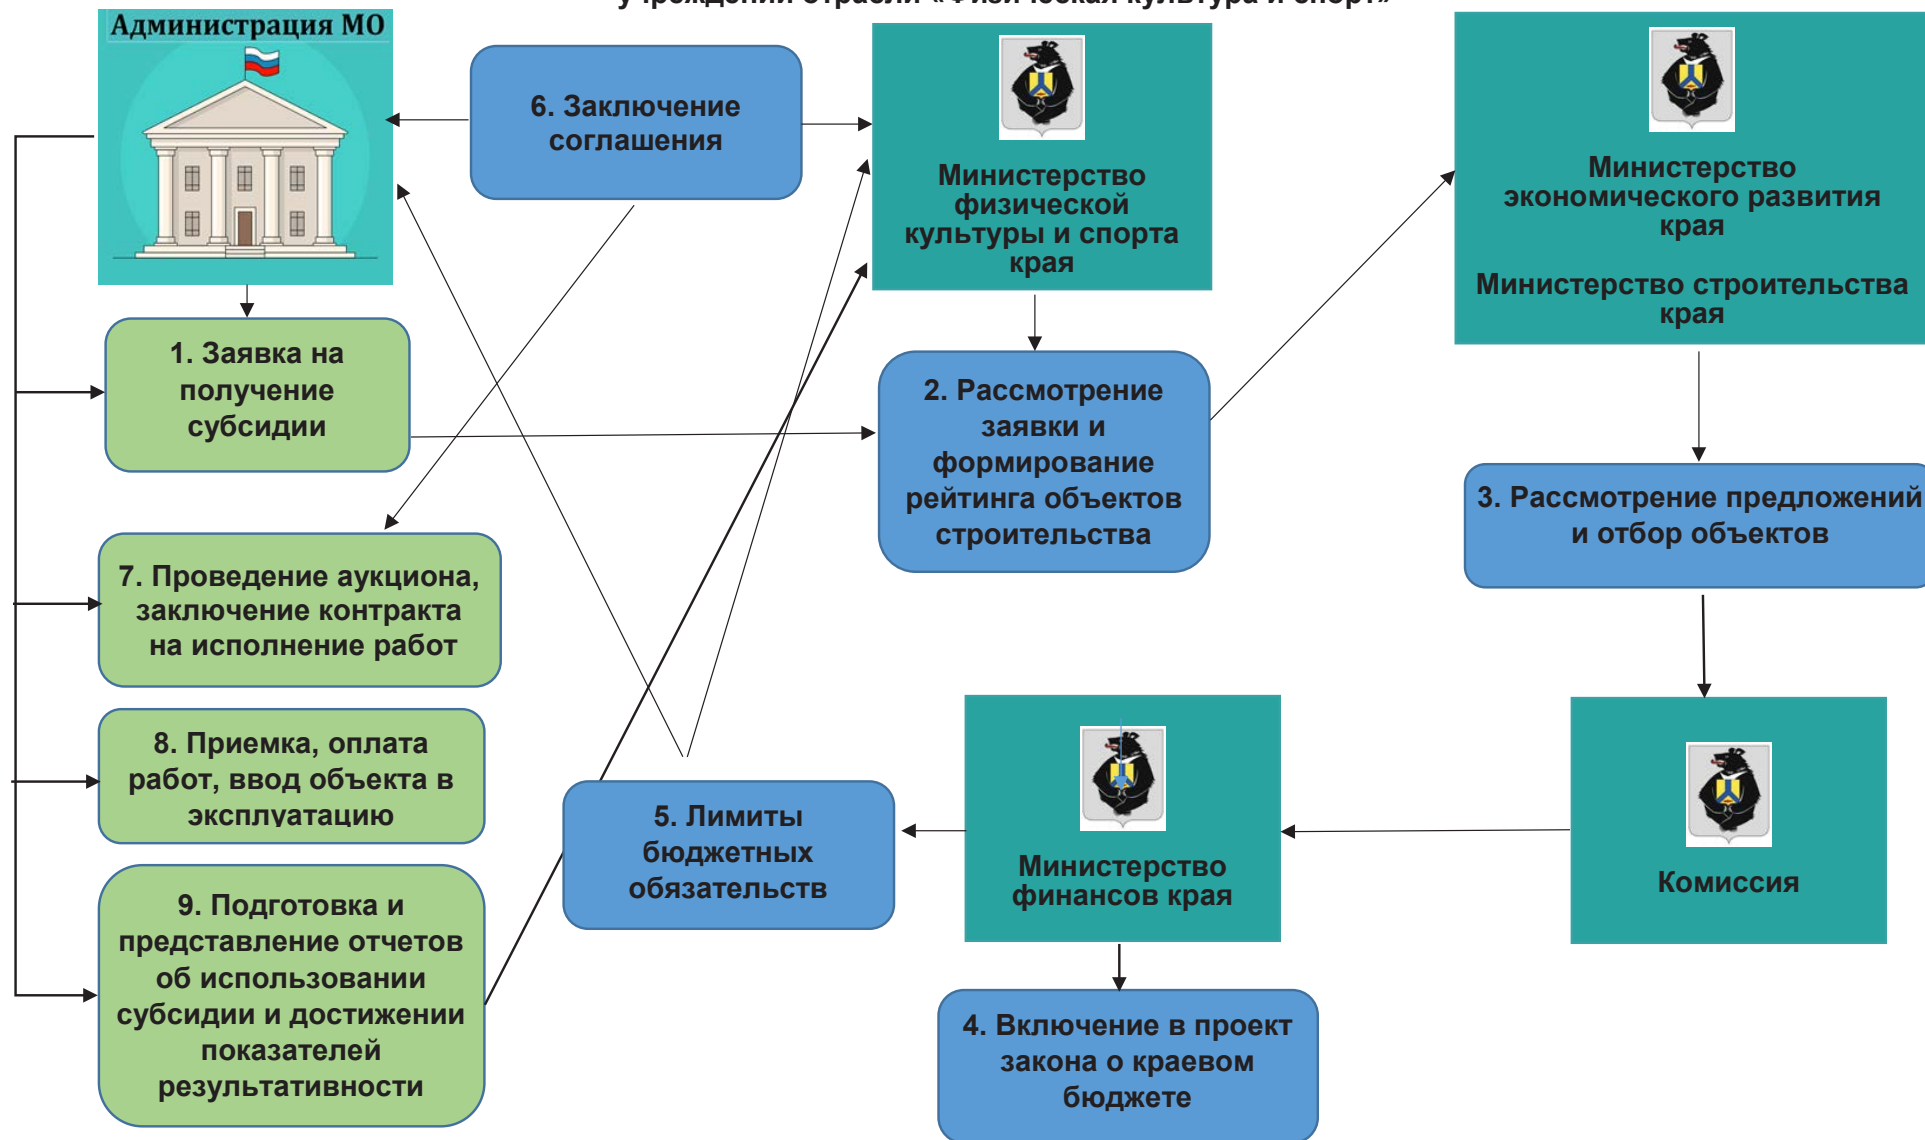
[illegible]

Администрация МО

6. Заключение соглашения

Министерство физической культуры и спорта края

Министерство экономического развития края

Министерство строительства края

1. Заявка на получение субсидии

2. Рассмотрение заявки и формирование рейтинга объектов строительства

3. Рассмотрение предложений и отбор объектов

7. Проведение аукциона, заключение контракта на исполнение работ

8. Приемка, оплата работ, ввод объекта в эксплуатацию

5. Лимиты бюджетных обязательств

Министерство финансов края

Комиссия

9. Подготовка и представление отчетов об использовании субсидии и достижении показателей результативности

4. Включение в проект закона о краевом бюджете